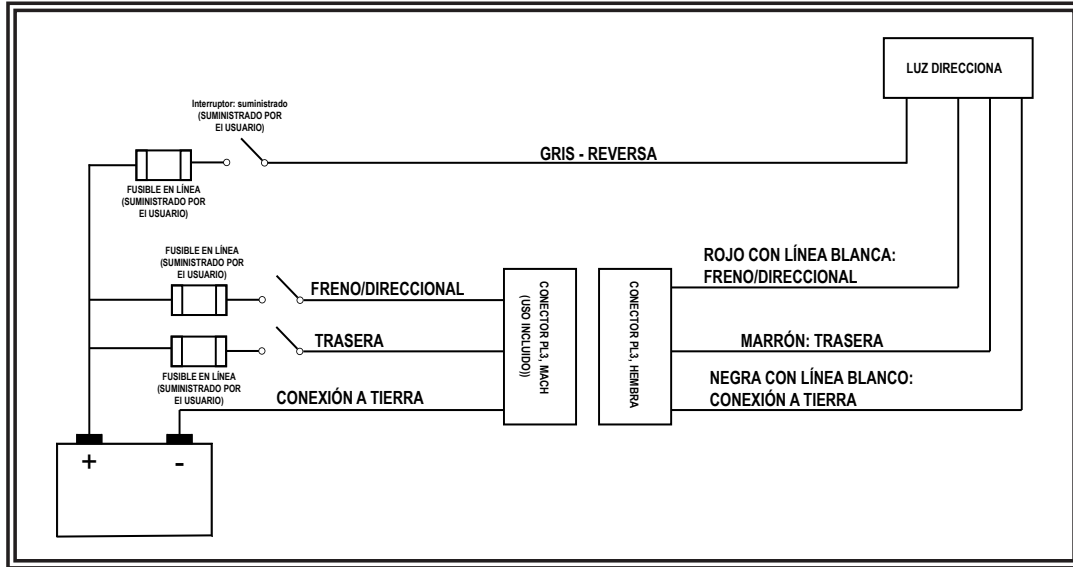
LUZ DIRECCIONA

Interruptor: suministrado (SUMINISTRADO POR El USUARIO)

GRIS - REVERSA

FUSIBLE EN LÍNEA (SUMINISTRADO POR El USUARIO)

FUSIBLE EN LÍNEA (SUMINISTRADO POR El USUARIO)

FRENO/DIRECCIONAL

CONECTOR PL3, MACH (USO INCLUIDO)

CONECTOR PL3, HEMBRA

ROJO CON LÍNEA BLANCA: FRENO/DIRECCIONAL

TRASERA

MARRÓN: TRASERA

FUSIBLE EN LÍNEA (SUMINISTRADO POR El USUARIO)

CONEXIÓN A TIERRA

NEGRA CON LÍNEA BLANCO: CONEXIÓN A TIERRA

+

-